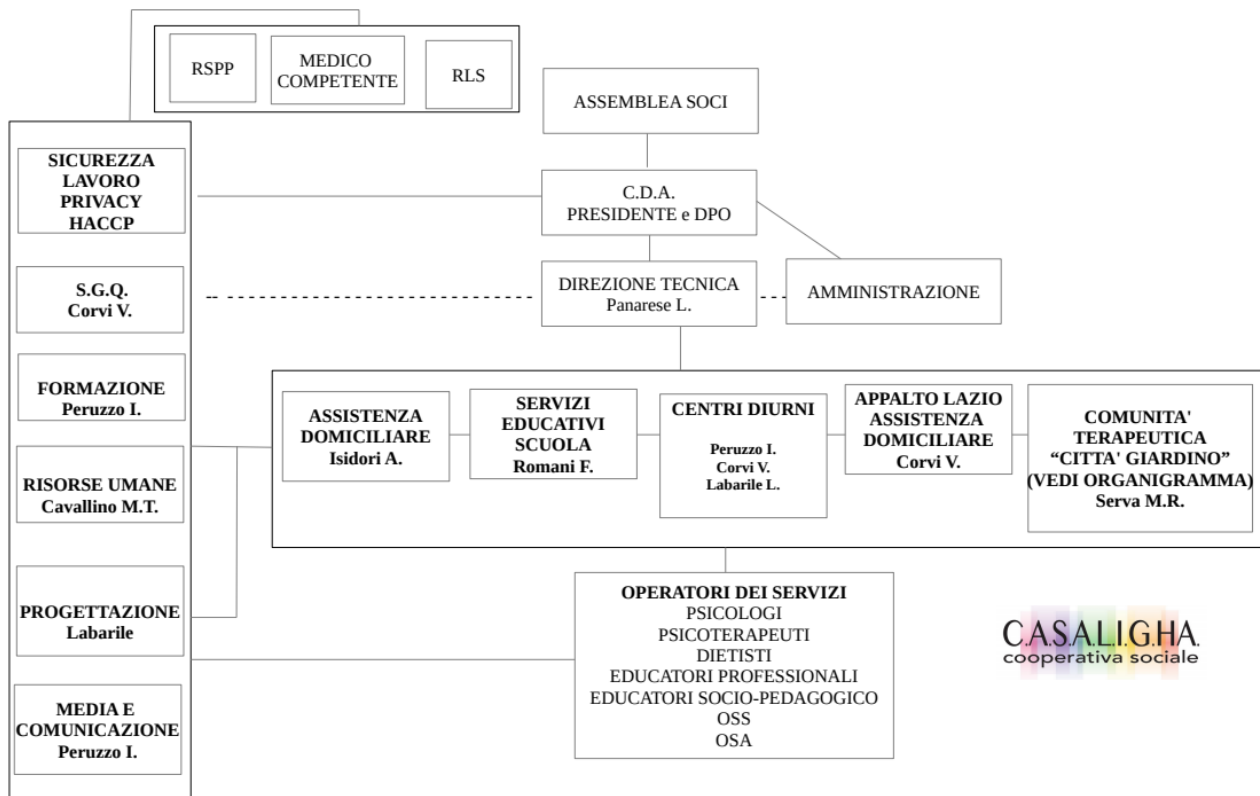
RSPP

MEDICO COMPETENTE

RLS

ASSEMBLEA SOCI

SICUREZZA LAVORO PRIVACY HACCP

C.D.A.
PRESIDENTE e DPO

S.G.Q.
Corvi V.

DIREZIONE TECNICA
Panarese L.

AMMINISTRAZIONE

FORMAZIONE
Peruzzo I.

ASSISTENZA DOMICILIARE
Isidori A.

SERVIZI EDUCATIVI SCUOLA
Romani F.

CENTRI DIURNI
Peruzzo I.
Corvi V.
Labarile L.

APPALTO LAZIO ASSISTENZA DOMICILIARE
Corvi V.

COMUNITA' TERAPEUTICA “CITTA' GIARDINO” (VEDI ORGANIGRAMMA)
Serva M.R.

RISORSE UMANE
Cavallino M.T.

PROGETTAZIONE
Labarile

OPERATORI DEI SERVIZI
PSICOLOGI
PSICOTERAPEUTI
DIETISTI
EDUCATORI PROFESSIONALI
EDUCATORI SOCIO-PEDAGOGICO
OSS
OSA

C.A.S.A.L.I.G.H.A.
cooperativa sociale

MEDIA E COMUNICAZIONE
Peruzzo I.